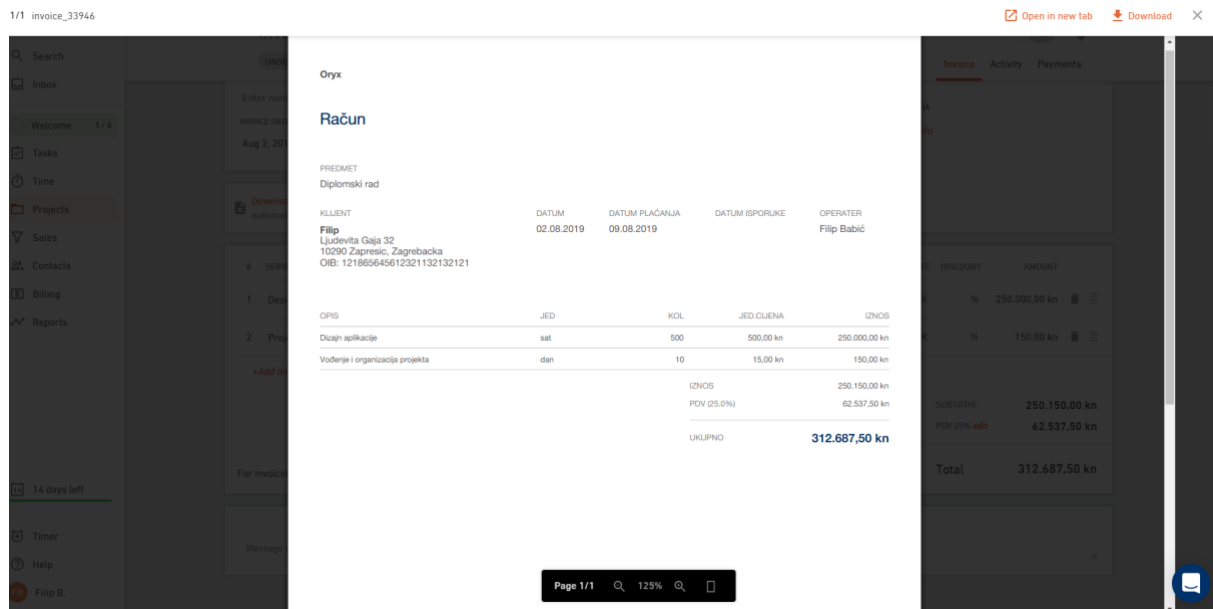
1/1 invoice_33946

Open in new tab Download

Search
Inbox
Welcome 1/4
Tasks
Time
Projects
Sales
Contacts
Billing
Reports
14 days left
Timer
Help
Filip B.

Enter num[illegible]
INVOICE DA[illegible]
Aug 2, 201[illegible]
Downlo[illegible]
autom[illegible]
# SERV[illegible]
1 Des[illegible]
2 Proj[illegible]
+Add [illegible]
For invoic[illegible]
Message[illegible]

Invoice Activity Payments
DISCOUNT AMOUNT
% 250.000,00 kn
% 150,00 kn
SUBTOTAL 250.150,00 kn
PDV 25% edit 62.537,50 kn
Total 312.687,50 kn

Oryx

Račun

PREDMET
Diplomski rad

| KLIJENT | DATUM | DATUM PLAĆANJA | DATUM ISPORUKE | OPERATER |
|---|---|---|---|---|
| Filip<br>Ljudevita Gaja 32<br>10290 Zapresic, Zagrebacka<br>OIB: 121865645612321132132121 | 02.08.2019 | 09.08.2019 | | Filip Babić |

| OPIS | JED | KOL | JED.CIJENA | IZNOS |
|---|---|---|---|---|
| Dizajn aplikacije | sat | 500 | 500,00 kn | 250.000,00 kn |
| Vođenje i organizacija projekta | dan | 10 | 15,00 kn | 150,00 kn |

IZNOS 250.150,00 kn
PDV (25.0%) 62.537,50 kn
UKUPNO 312.687,50 kn

Page 1/1 125%